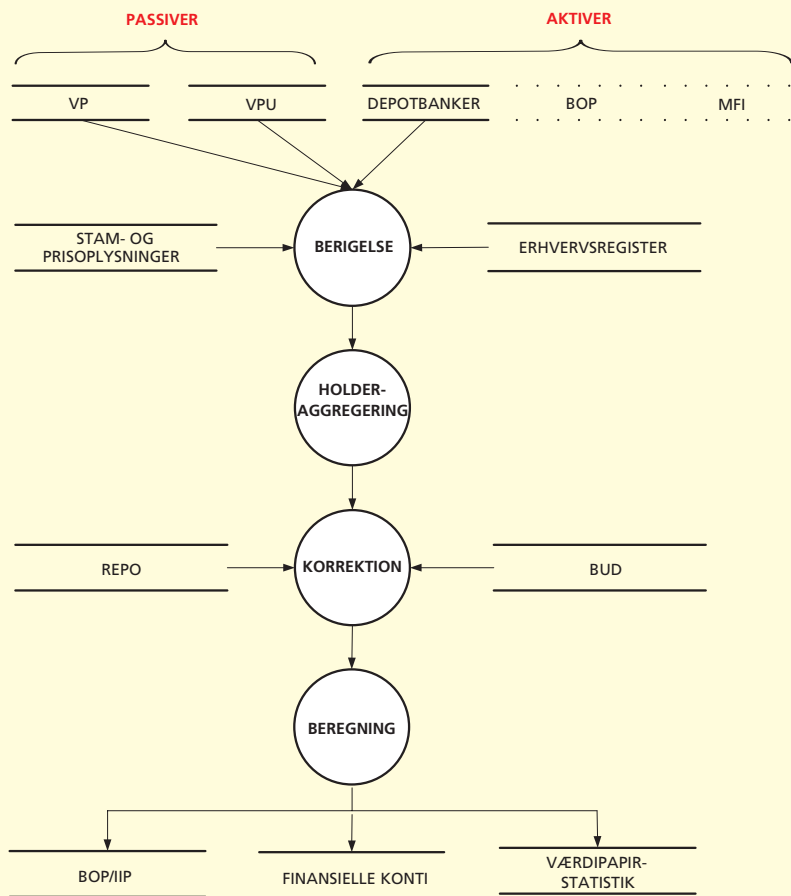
PASSIVER

AKTIVER

VP

VPU

DEPOTBANKER

BOP

MFI

STAM- OG PRISOPLYSNINGER

BERIGELSE

ERHVERVSREGISTER

HOLDER-AGGREGERING

REPO

KORREKTION

BUD

BEREGNING

BOP/IIP

FINANSIELLE KONTI

VÆRDIPAPIR-STATISTIK